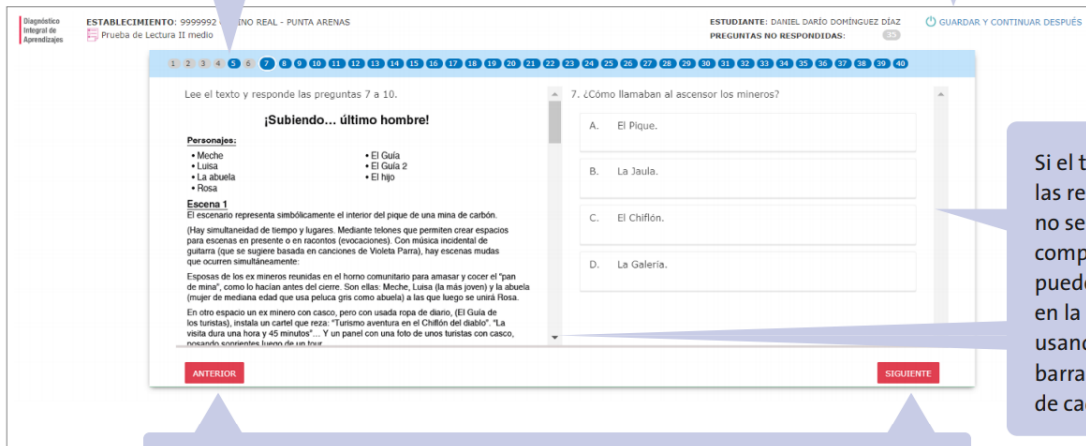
Diagnóstico Integral de Aprendizajes

ESTABLECIMIENTO: 9999992 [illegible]NO REAL - PUNTA ARENAS

Prueba de Lectura II medio

ESTUDIANTE: DANIEL DARÍO DOMÍNGUEZ DÍAZ

PREGUNTAS NO RESPONDIDAS: 33

GUARDAR Y CONTINUAR DESPUÉS

1 2 3 4 5 6 7 8 9 10 11 12 13 14 15 16 17 18 19 20 21 22 23 24 25 26 27 28 29 30 31 32 33 34 35 36 37 38 39 40

Lee el texto y responde las preguntas 7 a 10.

¡Subiendo… último hombre!

Personajes:

• Meche
• Luisa
• La abuela
• Rosa
• El Guía
• El Guía 2
• El hijo

Escena 1

El escenario representa simbólicamente el interior del pique de una mina de carbón.

(Hay simultaneidad de tiempo y lugares. Mediante telones que permiten crear espacios para escenas en presente o en racontos (evocaciones). Con música incidental de guitarra (que se sugiere basada en canciones de Violeta Parra), hay escenas mudas que ocurren simultáneamente:

Esposas de los ex mineros reunidas en el horno comunitario para amasar y cocer el "pan de mina", como lo hacían antes del cierre. Son ellas: Meche, Luisa (la más joven) y la abuela (mujer de mediana edad que usa peluca gris como abuela) a las que luego se unirá Rosa.

En otro espacio un ex minero con casco, pero con usada ropa de diario, (El Guía de los turistas), instala un cartel que reza: "Turismo aventura en el Chiflón del diablo". "La visita dura una hora y 45 minutos"… Y un panel con una foto de unos turistas con casco, posando sonrientes luego de un tour

7. ¿Cómo llamaban al ascensor los mineros?

A. El Pique.

B. La Jaula.

C. El Chiflón.

D. La Galería.

ANTERIOR

SIGUIENTE

Si el t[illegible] las re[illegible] no se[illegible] comp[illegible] pued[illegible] en la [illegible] usand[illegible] barra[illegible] de ca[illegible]